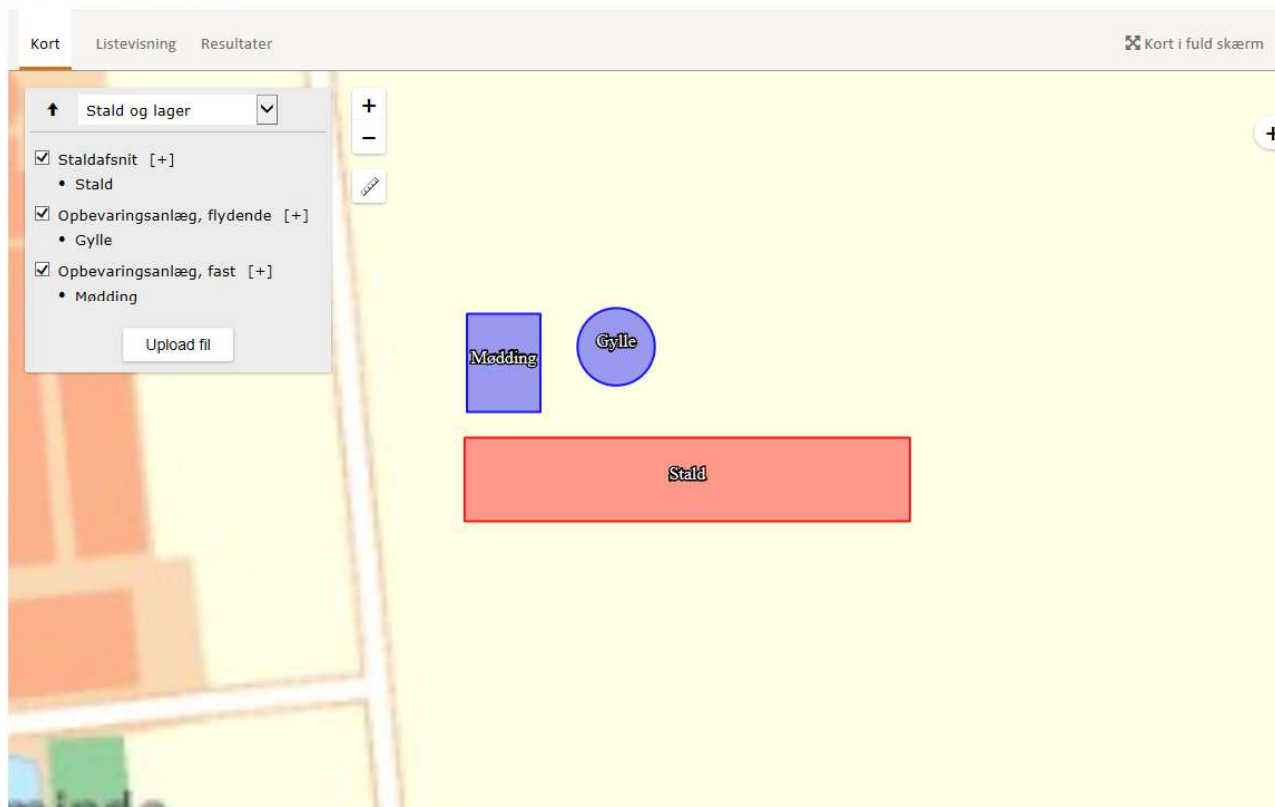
Kort Listevisning Resultater

Kort i fuld skærm

Stald og lager

☑ Staldafsnit [+]
• Stald

☑ Opbevaringsanlæg, flydende [+]
• Gylle

☑ Opbevaringsanlæg, fast [+]
• Mødding

Upload fil

+
−

Mødding

Gylle

Stald

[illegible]